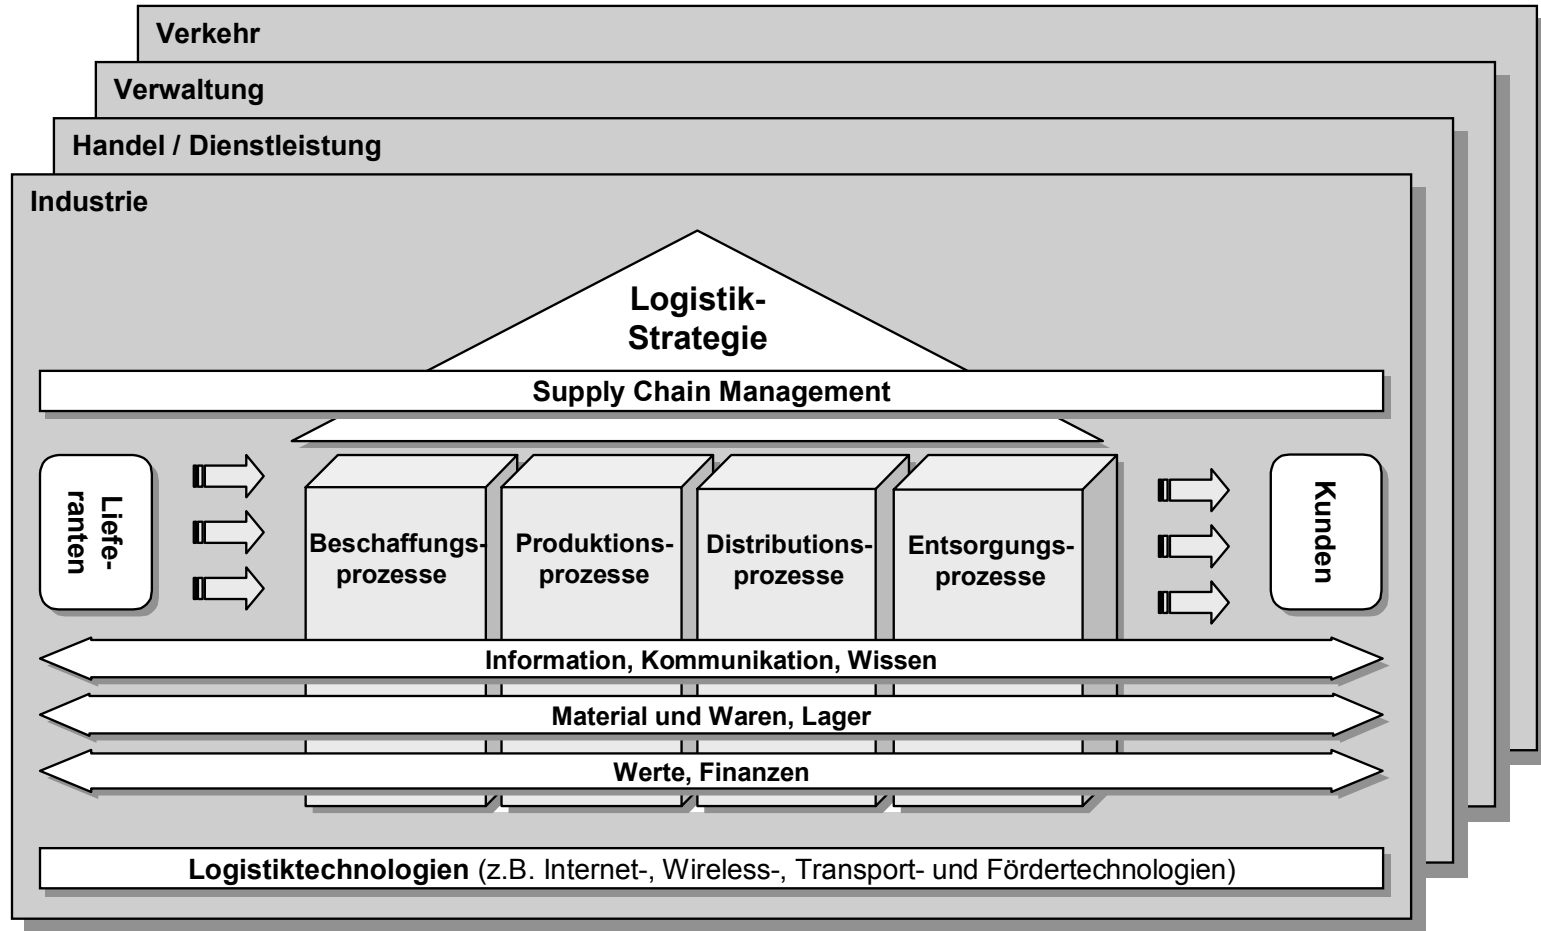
Verkehr

Verwaltung

Handel / Dienstleistung

Industrie

Logistik-Strategie

Supply Chain Management

Liefe-ranten

Beschaffungs-prozesse

Produktions-prozesse

Distributions-prozesse

Entsorgungs-prozesse

Kunden

Information, Kommunikation, Wissen

Material und Waren, Lager

Werte, Finanzen

Logistiktechnologien (z.B. Internet-, Wireless-, Transport- und Fördertechnologien)